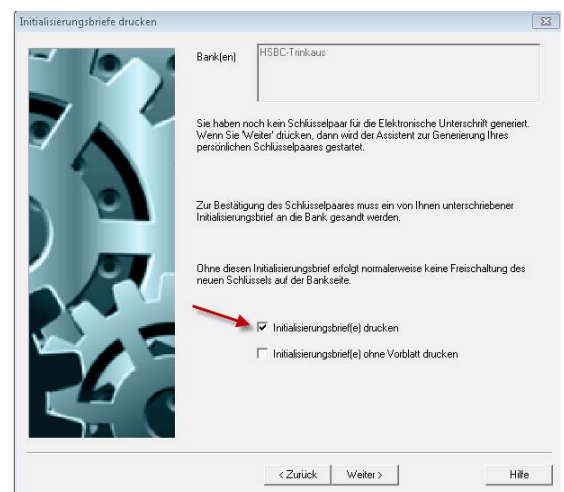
Initialisierungsbriefe drucken

Bank(en) HSBC-Trinkaus

Sie haben noch kein Schlüsselpaar für die Elektronische Unterschrift generiert. Wenn Sie 'Weiter' drücken, dann wird der Assistent zur Generierung Ihres persönlichen Schlüsselpaares gestartet.

Zur Bestätigung des Schlüsselpaares muss ein von Ihnen unterschriebener Initialisierungsbrief an die Bank gesandt werden.

Ohne diesen Initialisierungsbrief erfolgt normalerweise keine Freischaltung des neuen Schlüssels auf der Bankseite.

☑ Initialisierungsbrief(e) drucken

☐ Initialisierungsbrief(e) ohne Vorblatt drucken

< Zurück Weiter > Hilfe